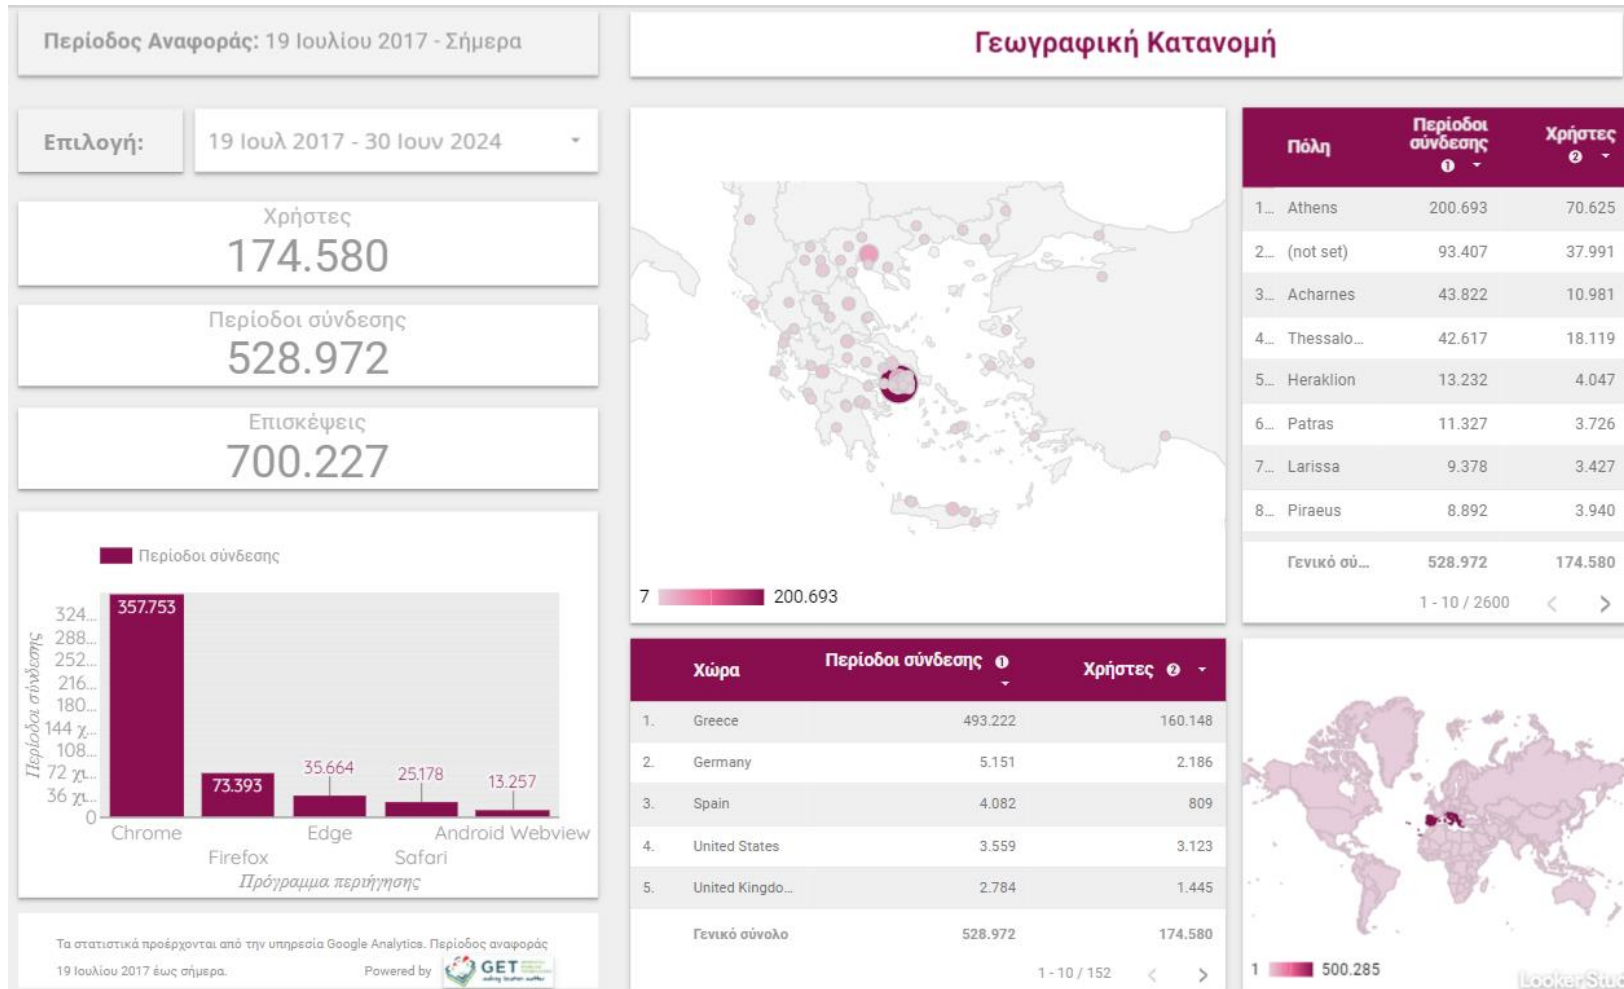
Περίοδος Αναφοράς: 19 Ιουλίου 2017 - Σήμερα

Γεωγραφική Κατανομή

Επιλογή: 19 Ιουλ 2017 - 30 Ιουν 2024

Χρήστες
174.580

Περίοδοι σύνδεσης
528.972

Επισκέψεις
700.227

Περίοδοι σύνδεσης

| Πόλη | Περίοδοι σύνδεσης | Χρήστες |
|---|---|---|
| 1. Athens | 200.693 | 70.625 |
| 2. (not set) | 93.407 | 37.991 |
| 3. Acharnes | 43.822 | 10.981 |
| 4. Thessalo... | 42.617 | 18.119 |
| 5. Heraklion | 13.232 | 4.047 |
| 6. Patras | 11.327 | 3.726 |
| 7. Larissa | 9.378 | 3.427 |
| 8. Piraeus | 8.892 | 3.940 |
| Γενικό σύ... | 528.972 | 174.580 |

1 - 10 / 2600

7 200.693

324... 288... 252... 216... 180... 144 χ... 108... 72 χι... 36 χι... 0
Περίοδοι σύνδεσης
357.753 73.393 35.664 25.178 13.257
Chrome Firefox Edge Safari Android Webview
Πρόγραμμα περιήγησης

| | Χώρα | Περίοδοι σύνδεσης | Χρήστες |
|---|---|---|---|
| 1. | Greece | 493.222 | 160.148 |
| 2. | Germany | 5.151 | 2.186 |
| 3. | Spain | 4.082 | 809 |
| 4. | United States | 3.559 | 3.123 |
| 5. | United Kingdo... | 2.784 | 1.445 |
| | Γενικό σύνολο | 528.972 | 174.580 |

1 - 10 / 152

Τα στατιστικά προέρχονται από την υπηρεσία Google Analytics. Περίοδος αναφοράς 19 Ιουλίου 2017 έως σήμερα.

Powered by GET

1 500.285

Looker Stu